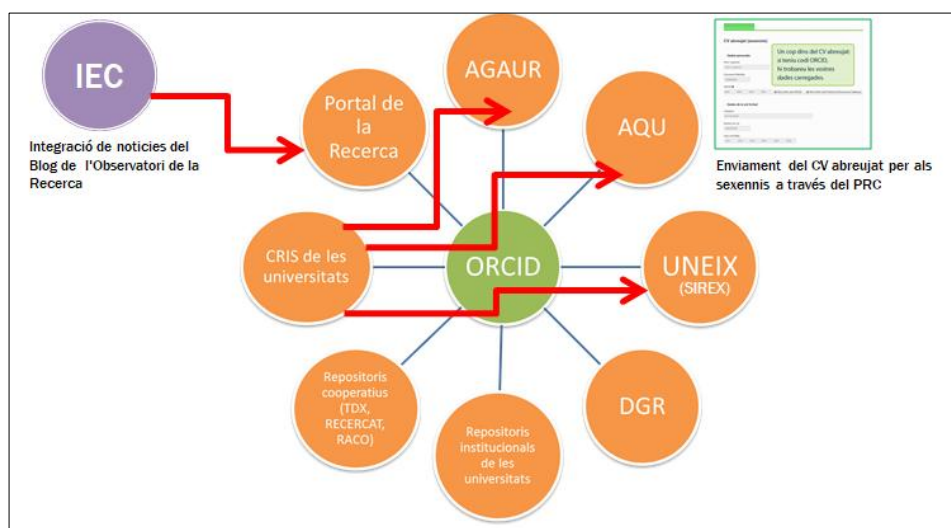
IEC

Integració de notícies del Blog de l'Observatori de la Recerca

Portal de la Recerca

AGAUR

AQU

CV abreujat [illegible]

Un cop dins del CV abreujat si teniu codi ORCID, hi trobareu les vostres dades carregades.

Enviament del CV abreujat per als sexennis a través del PRC

CRIS de les universitats

ORCID

UNEIX (SIREX)

Repositoris cooperatius (TDX, RECERCAT, RACO)

Repositoris institucionals de les universitats

DGR